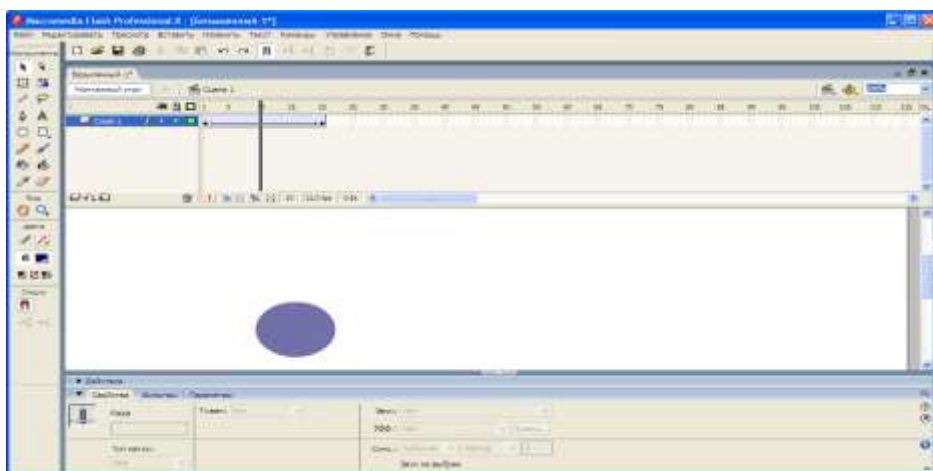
Macromedia Flash Professional 8 - [Безымянный-1*]

Файл Редактировать Просмотр Вставить Изменить Текст Команды Управление Окно Помощь

Безымянный-1*

Сцена 1

Слой 1

1 5 10 15 20 25 30 35 40 45 50 55 60 65 70 75 80 85 90 95 100 105 110 115

▼ Действия

▼ Свойства Фильтры Параметры

Кадр

Твин:

Звук:

Эфф.:

Синх.:

Звук не выбран

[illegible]